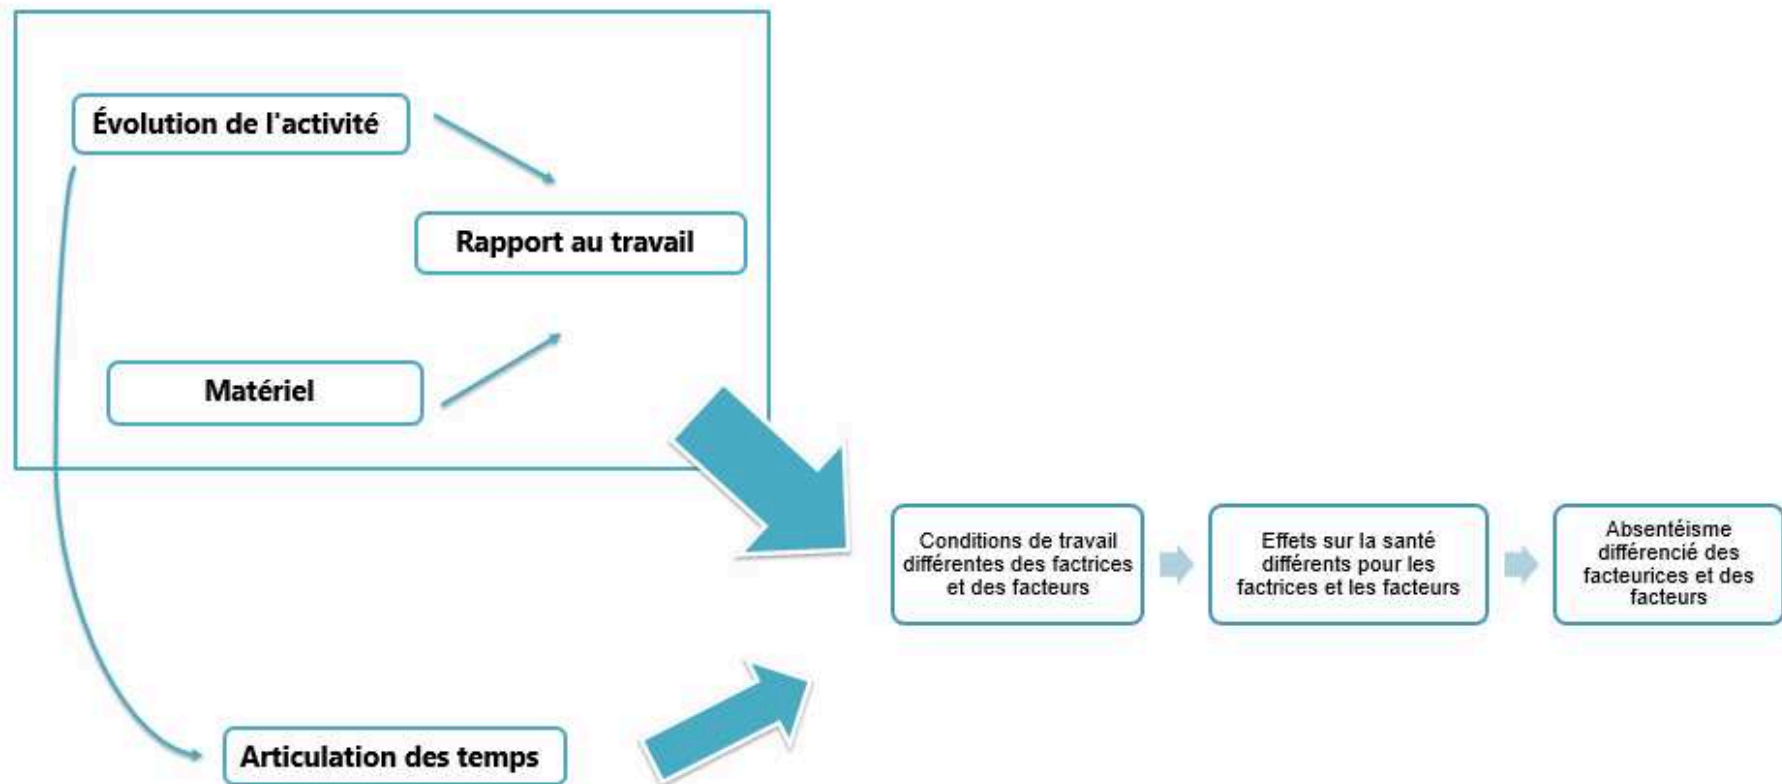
Évolution de l'activité

Rapport au travail

Matériel

Articulation des temps

Conditions de travail différentes des factrices et des facteurs

Effets sur la santé différents pour les factrices et les facteurs

Absentéisme différencié des facteurices et des facteurs